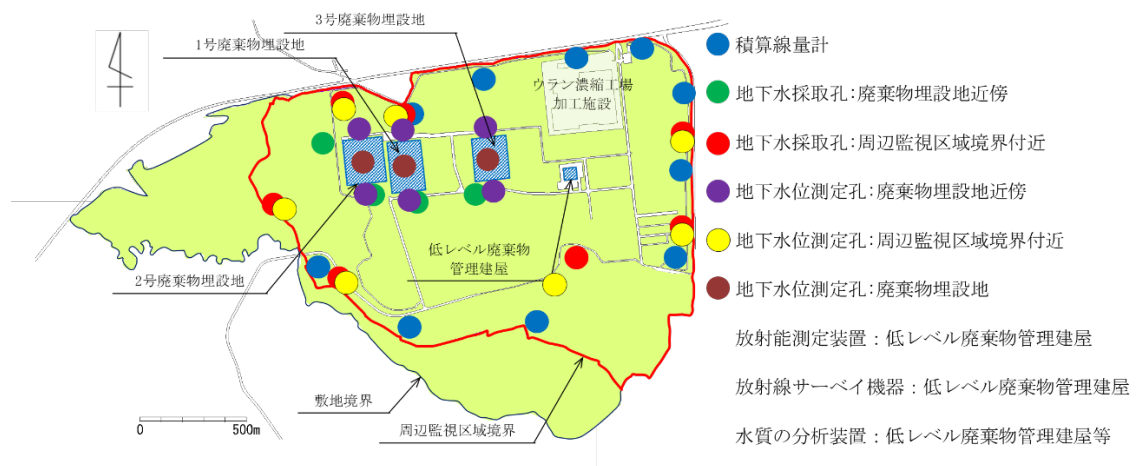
3号廃棄物埋設地

1号廃棄物埋設地

ウラン濃縮工場
加工施設

低レベル廃棄物
管理建屋

2号廃棄物埋設地

敷地境界

周辺監視区域境界

0

500m

積算線量計

地下水採取孔：廃棄物埋設地近傍

地下水採取孔：周辺監視区域境界付近

地下水位測定孔：廃棄物埋設地近傍

地下水位測定孔：周辺監視区域境界付近

地下水位測定孔：廃棄物埋設地

放射能測定装置：低レベル廃棄物管理建屋

放射線サーベイ機器：低レベル廃棄物管理建屋

水質の分析装置：低レベル廃棄物管理建屋等